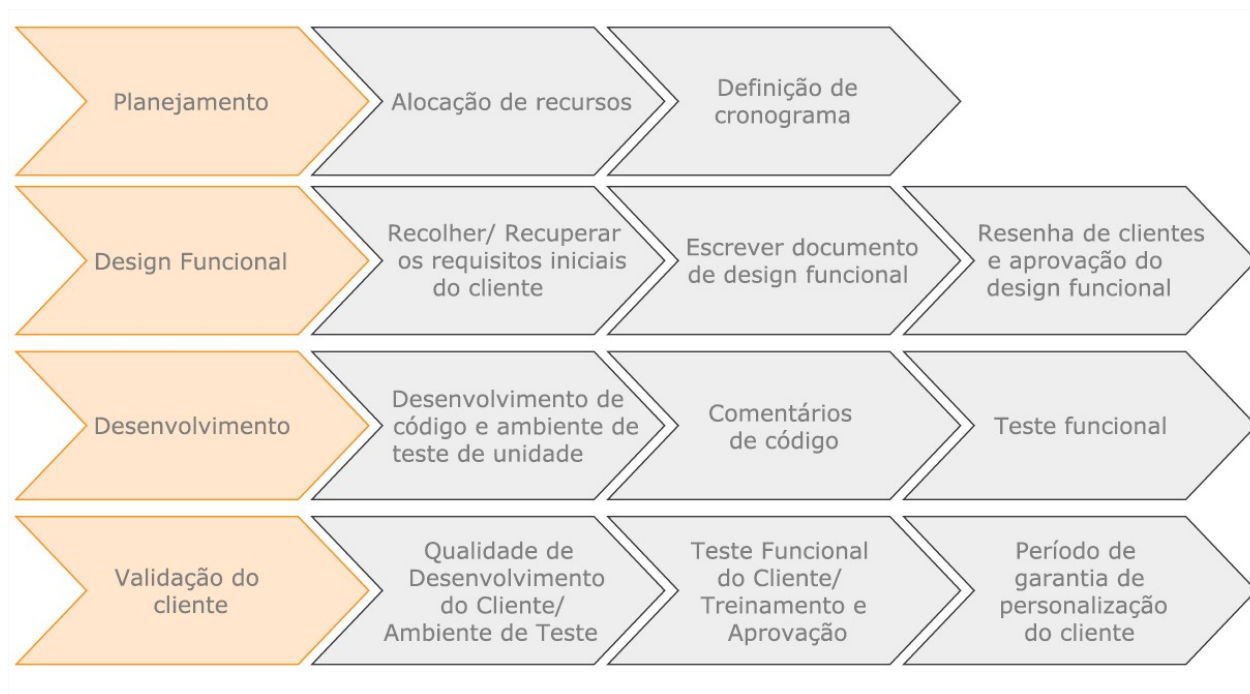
Planejamento

Alocação de recursos

Definição de cronograma

Design Funcional

Recolher/ Recuperar os requisitos iniciais do cliente

Escrever documento de design funcional

Resenha de clientes e aprovação do design funcional

Desenvolvimento

Desenvolvimento de código e ambiente de teste de unidade

Comentários de código

Teste funcional

Validação do cliente

Qualidade de Desenvolvimento do Cliente/ Ambiente de Teste

Teste Funcional do Cliente/ Treinamento e Aprovação

Período de garantia de personalização do cliente